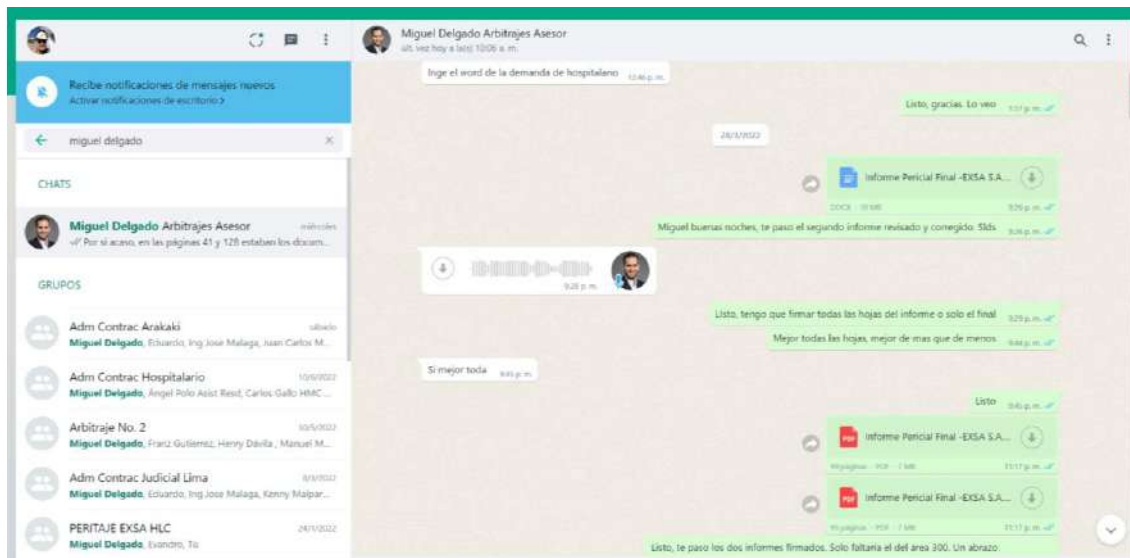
Recibe notificaciones de mensajes nuevos
Activar notificaciones de escritorio >

miguel delgado

CHATS

Miguel Delgado Arbitrajes Asesor
Por si acaso, en las páginas 41 y 128 estaban los docum...

GRUPOS

Adm Contrac Arakaki
Miguel Delgado, Eduardo, Ing Jose Malaga, Juan Carlos M...

Adm Contrac Hospitalario
Miguel Delgado, Angel Polo Asist Resid, Carlos Gallo HMC ...

Arbitraje No. 2
Miguel Delgado, Franz Gutierrez, Henry Davila, Manuel M...

Adm Contrac Judicial Lima
Miguel Delgado, Eduardo, Ing Jose Malaga, Kenny Malpar...

PERITAJE EXSA HLC
24/1/2022
Miguel Delgado, Evandro, Tú

Miguel Delgado Arbitrajes Asesor
últ. vez hoy a la(s) 10:06 a. m.

Inge el word de la demanda de hospitalario

Listo, gracias. Lo veo

24/1/2022

Informe Pericial Final -EXSA S.A....

Miguel buenas noches, te paso el segundo informe revisado y corregido. Slds

9:28 p. m.

Listo, tengo que firmar todas las hojas del informe o solo el final

Mejor todas las hojas, mejor de mas que de menos

Si mejor toda

Listo

Informe Pericial Final -EXSA S.A....

Informe Pericial Final -EXSA S.A....

Listo, te paso los dos informes firmados. Solo faltaria el del area 300. Un abrazo